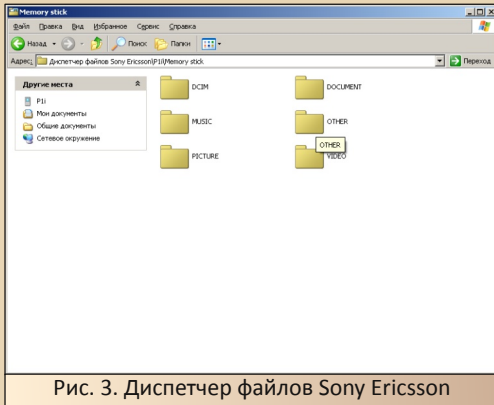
Memory stick

Файл Правка Вид Избранное Сервис Справка

Назад Поиск Папки

Адрес Диспетчер файлов Sony Ericsson\P1i\Memory stick

Переход

Другие места

P1i

Мои документы

Общие документы

Сетевое окружение

DCIM

DOCUMENT

MUSIC

OTHER

OTHER

PICTURE

VIDEO

Рис. 3. Диспетчер файлов Sony Ericsson